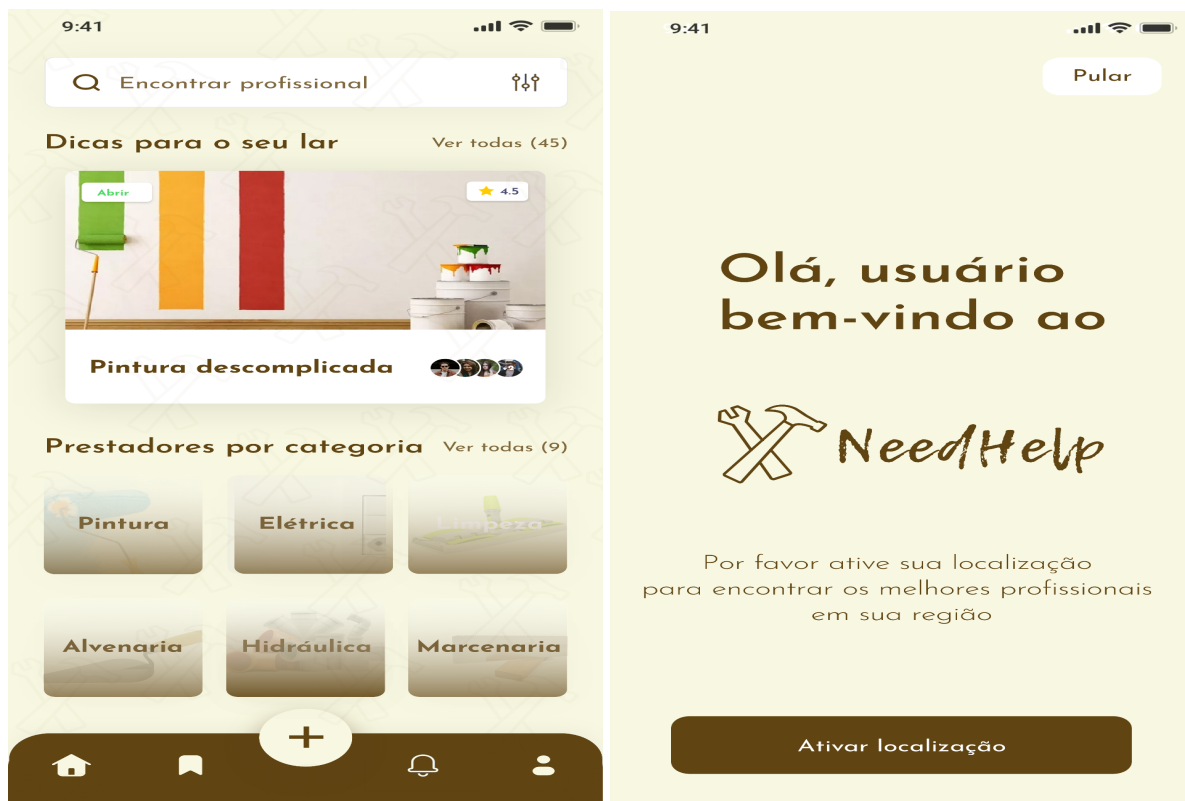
9:41

Encontrar profissional

Dicas para o seu lar
Ver todas (45)

Abrir
4.5

Pintura descomplicada

Prestadores por categoria
Ver todas (9)

Pintura
Elétrica
Limpeza
Alvenaria
Hidráulica
Marcenaria

+

9:41

Pular

Olá, usuário bem-vindo ao

NeedHelp

Por favor ative sua localização para encontrar os melhores profissionais em sua região

Ativar localização